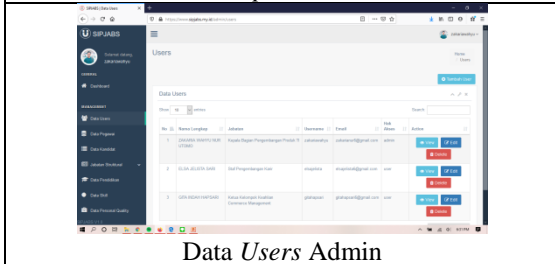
SIPJABS | Data Users

https://www.sipjabs.my.id/admin/users

SIPJABS

Selamat datang, zulkarnaendnya

GENERAL

Dashboard

MANAGEMENT

Data Users

Data Pegawai

Data Kedudukan

Jabatan Struktural

Data Pendidikan

Data Skill

Data Personal Quality

Users

Home / Users

Tambah User

Data Users

Show 10 entries

Search:

| No | Nama Lengkap | Jabatan | Username | Email | Hak Akses | Action |
|---|---|---|---|---|---|---|
| 1 | ZAKARIA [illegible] | Kepala Bagian Pengembangan Produk TI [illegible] | zulkarnaendnya | zulkarnaen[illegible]@gmail.com | admin | View Edit Delete |
| 2 | ELSA JELISTA SARI | Staff Pengembangan Kata | elsajelista | elsajelista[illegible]@gmail.com | user | View Edit Delete |
| 3 | GITA INDAH FARIDANI | Ketua Kelompok Kualitas Community Management | gitafaridani | gitafaridani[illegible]@gmail.com | user | View Edit Delete |

Data *Users* Admin